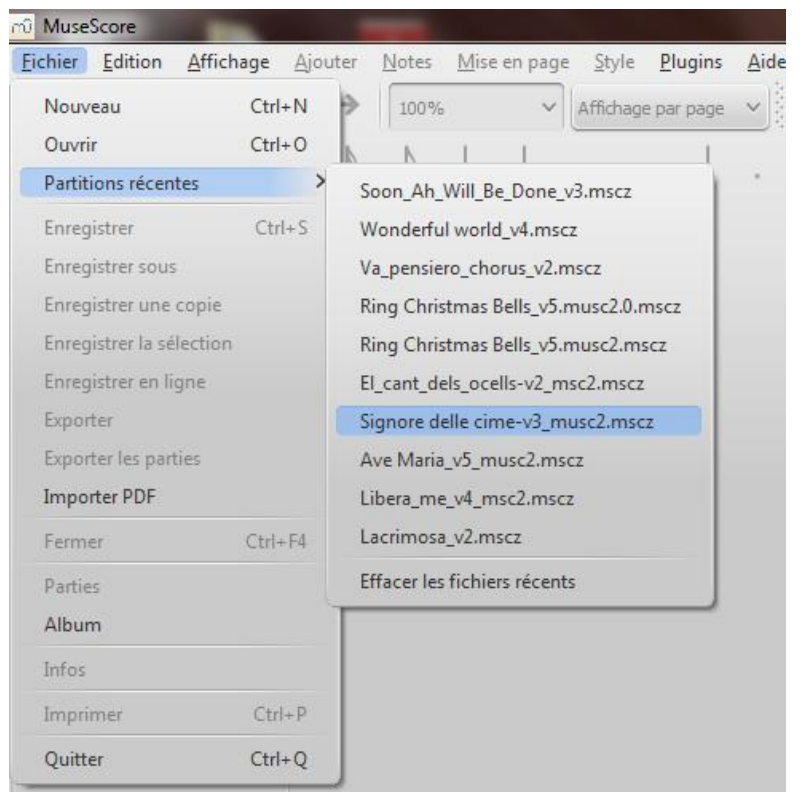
MuseScore

Fichier Edition Affichage Ajouter Notes Mise en page Style Plugins Aide

100% Affichage par page

Nouveau Ctrl+N
Ouvrir Ctrl+O
Partitions récentes
Enregistrer Ctrl+S
Enregistrer sous
Enregistrer une copie
Enregistrer la sélection
Enregistrer en ligne
Exporter
Exporter les parties
Importer PDF
Fermer Ctrl+F4
Parties
Album
Infos
Imprimer Ctrl+P
Quitter Ctrl+Q

Soon_Ah_Will_Be_Done_v3.mscz
Wonderful world_v4.mscz
Va_pensiero_chorus_v2.mscz
Ring Christmas Bells_v5.musc2.0.mscz
Ring Christmas Bells_v5.musc2.mscz
El_cant_dels_ocells-v2_msc2.mscz
Signore delle cime-v3_musc2.mscz
Ave Maria_v5_musc2.mscz
Libera_me_v4_msc2.mscz
Lacrimosa_v2.mscz
Effacer les fichiers récents